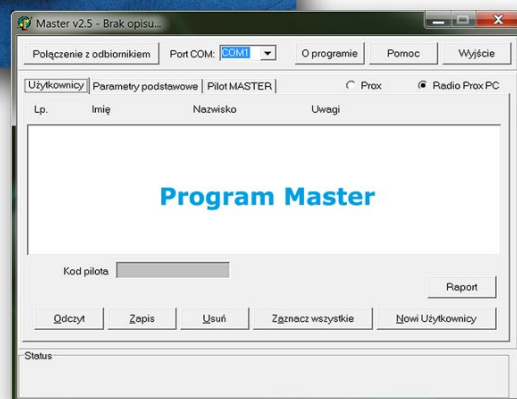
Master v2.5 - Brak opisu...

Połączenie z odbiornikiem
Port COM: COM1
O programie
Pomoc
Wyjście

Użytkownicy
Parametry podstawowe
Pilot MASTER
Prox
Radio Prox PC

| Lp. | Imię | Nazwisko | Uwagi |
|---|---|---|---|

Program Master

Kod pilota

Raport

Odczyt
Zapis
Usuń
Zaznacz wszystkie
Nowi Użytkownicy

Status